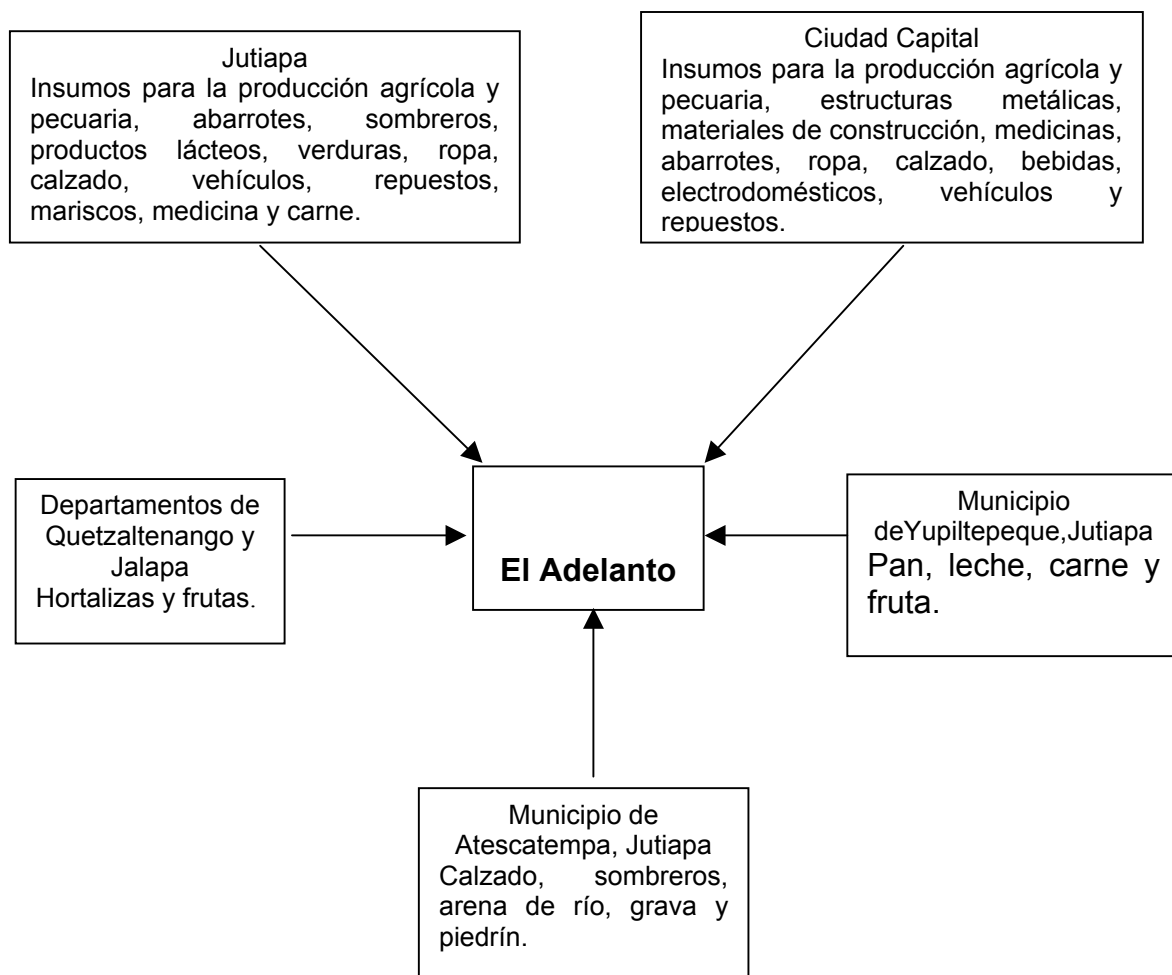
Jutiapa
Insumos para la producción agrícola y pecuaria, abarrotes, sombreros, productos lácteos, verduras, ropa, calzado, vehículos, repuestos, mariscos, medicina y carne.

Ciudad Capital
Insumos para la producción agrícola y pecuaria, estructuras metálicas, materiales de construcción, medicinas, abarrotes, ropa, calzado, bebidas, electrodomésticos, vehículos y repuestos.

Departamentos de Quetzaltenango y Jalapa
Hortalizas y frutas.

El Adelanto

Municipio deYupiltepeque,Jutiapa
Pan, leche, carne y fruta.

Municipio de Atescatempa, Jutiapa
Calzado, sombreros, arena de río, grava y piedrín.